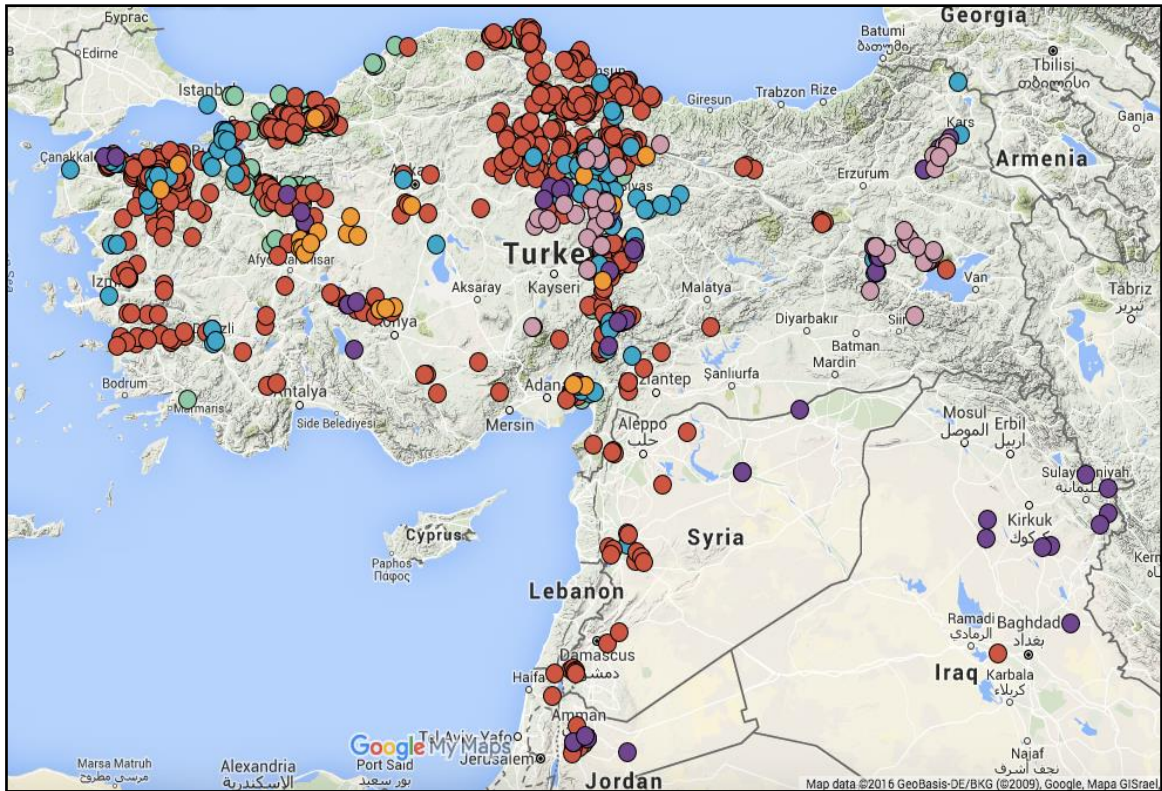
Бургас
Edirne
Georgia
Batumi
ბათუმი
Tbilisi
თბილისი
Istanbul
Giresun
Trabzon
Rize
Ganja
Çanakkale
Kars
Armenia
Erzurum
Sivas
Turkey
Van
Izmir
Afyonkarahisar
Aksaray
Kayseri
Malatya
Tabriz
تبریز
Konya
Denizli
Diyarbakır
Siirt
Batman
Mardin
Bodrum
Antalya
Adana
Gaziantep
Şanlıurfa
Marmaris
Side Belediyesi
Mersin
Mosul
الموصل
Erbil
اربيل
Aleppo
حلب
Sulaymaniyah
السليمانية
Cyprus
Paphos
Πάφος
Syria
Kirkuk
كركوك
Lebanon
Ramadi
الرمادي
Baghdad
بغداد
Damascus
دمشق
Haifa
Iraq
Karbala
كربلاء
Amman
Tel Aviv-Yafo
Jerusalem
Google My Maps
Marsa Matruh
مرسى مطروح
Alexandria
الإسكندرية
Port Said
بور سعيد
Jordan
Najaf
نجف أشرف
Kerm
Map data ©2016 GeoBasis-DE/BKG (©2009), Google, Mapa GISrael